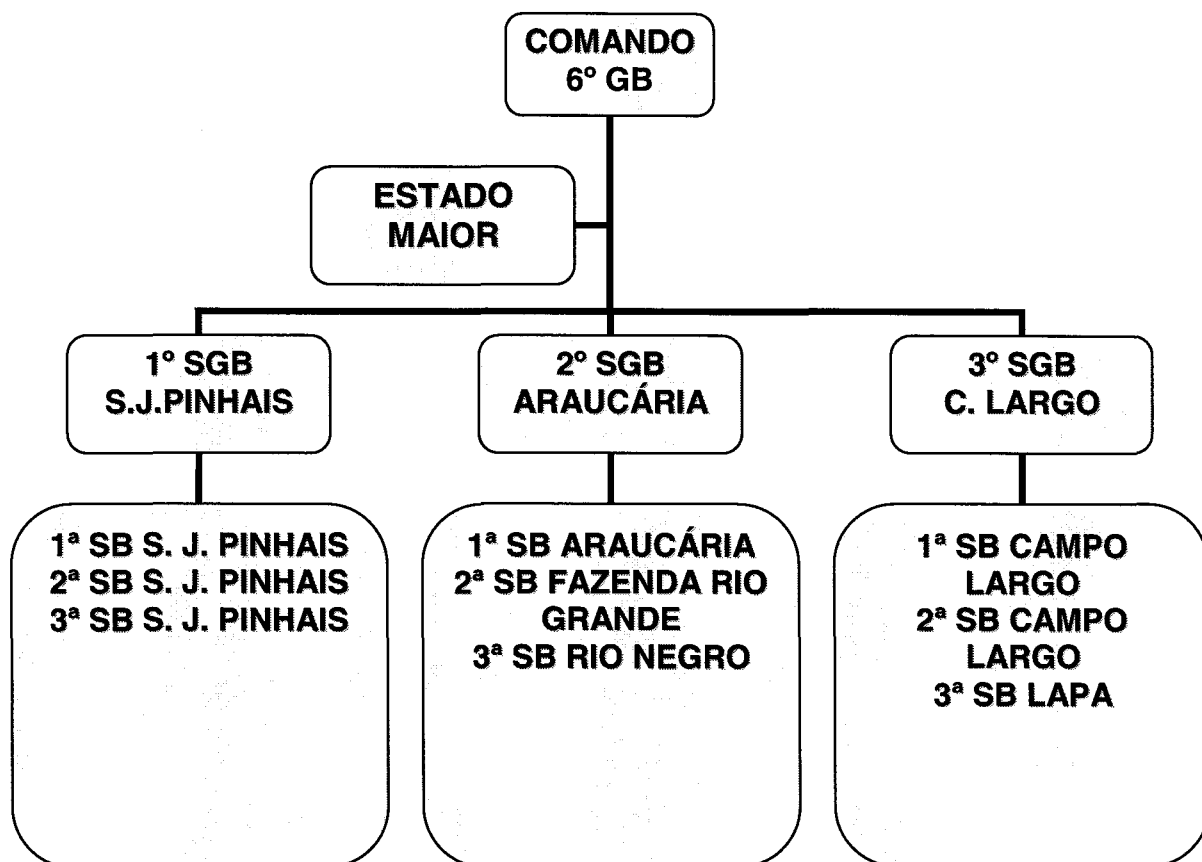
COMANDO
6° GB

ESTADO
MAIOR

1° SGB
S.J.PINHAIS

2° SGB
ARAUCÁRIA

3° SGB
C. LARGO

1ª SB S. J. PINHAIS
2ª SB S. J. PINHAIS
3ª SB S. J. PINHAIS

1ª SB ARAUCÁRIA
2ª SB FAZENDA RIO GRANDE
3ª SB RIO NEGRO

1ª SB CAMPO LARGO
2ª SB CAMPO LARGO
3ª SB LAPA